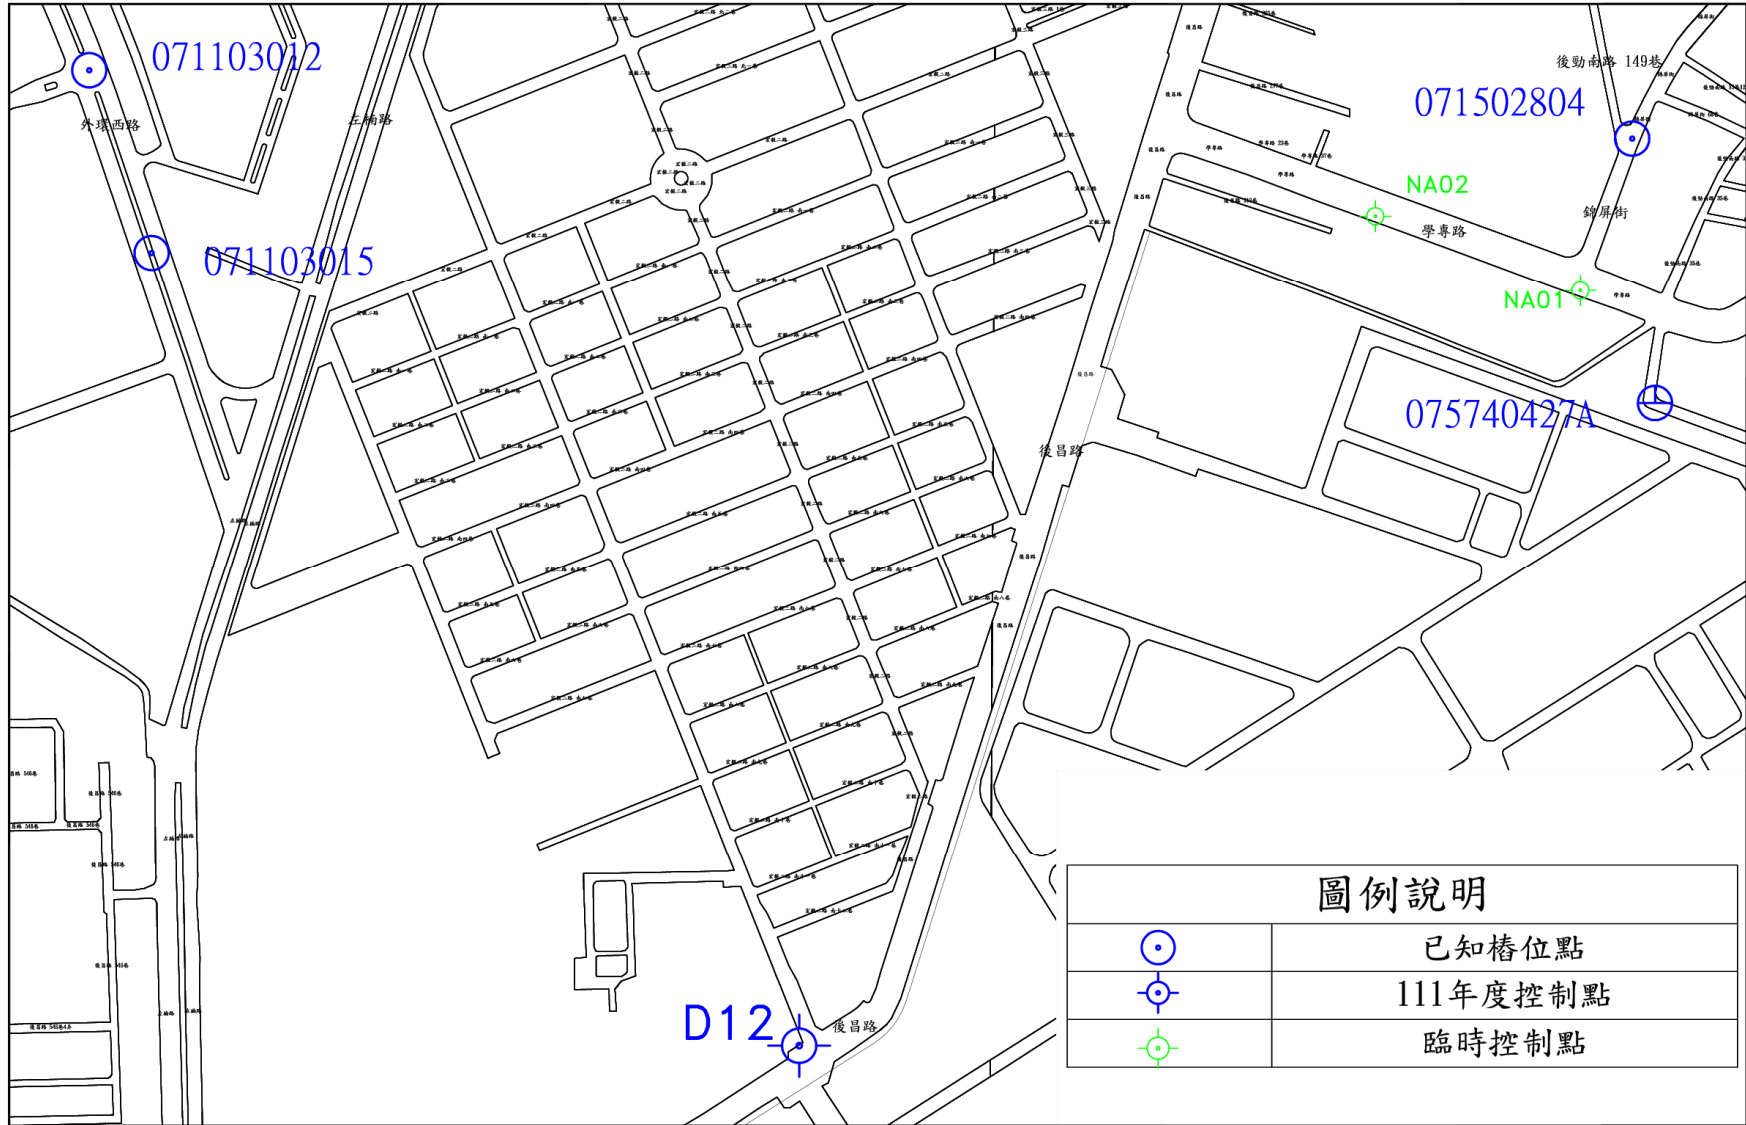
071103012

外環西路

左楠路

071103015

後勁南路 149巷

071502804

NA02

學專路

鉌屏街

NA01

075740427A

後昌路

D12

後昌路

| 圖例說明 | |
|---|---|
| | 已知樁位點 |
| | 111年度控制點 |
| | 臨時控制點 |